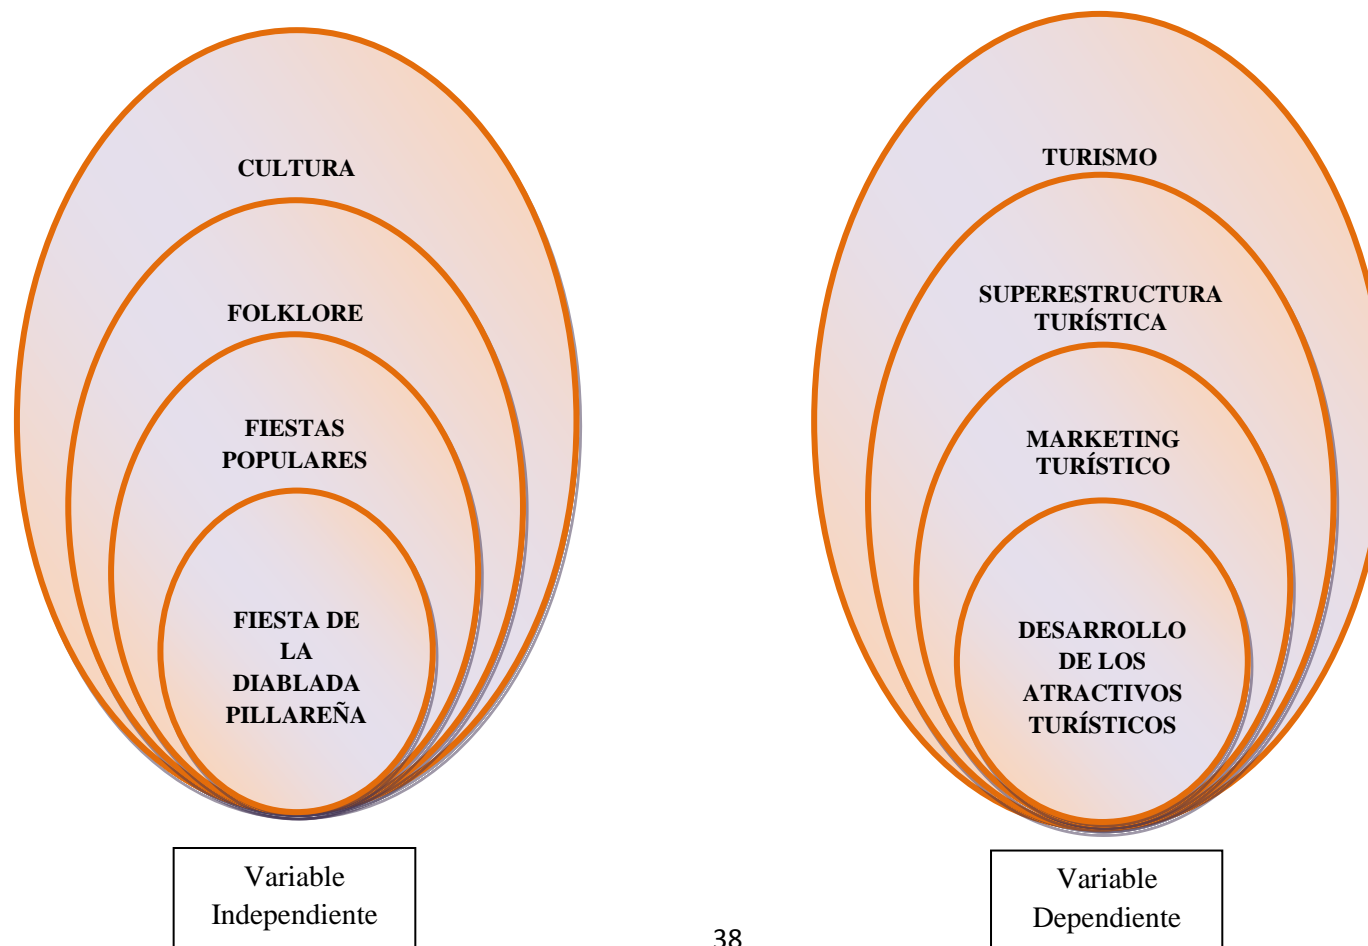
CULTURA

FOLKLORE

FIESTAS POPULARES

FIESTA DE LA DIABLADA PILLAREÑA

Variable Independiente

TURISMO

SUPERESTRUCTURA TURÍSTICA

MARKETING TURÍSTICO

DESARROLLO DE LOS ATRACTIVOS TURÍSTICOS

Variable Dependiente

38